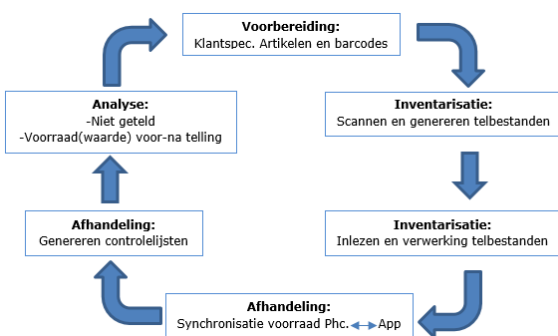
**Voorbereiding:**
Klantspec. Artikelen en barcodes

**Inventarisatie:**
Scannen en genereren telbestanden

**Inventarisatie:**
Inlezen en verwerking telbestanden

**Afhandeling:**
Synchronisatie voorraad Phc. ↔ App

**Afhandeling:**
Genereren controlelijsten

**Analyse:**
-Niet geteld
-Voorraad(waarde) voor-na telling